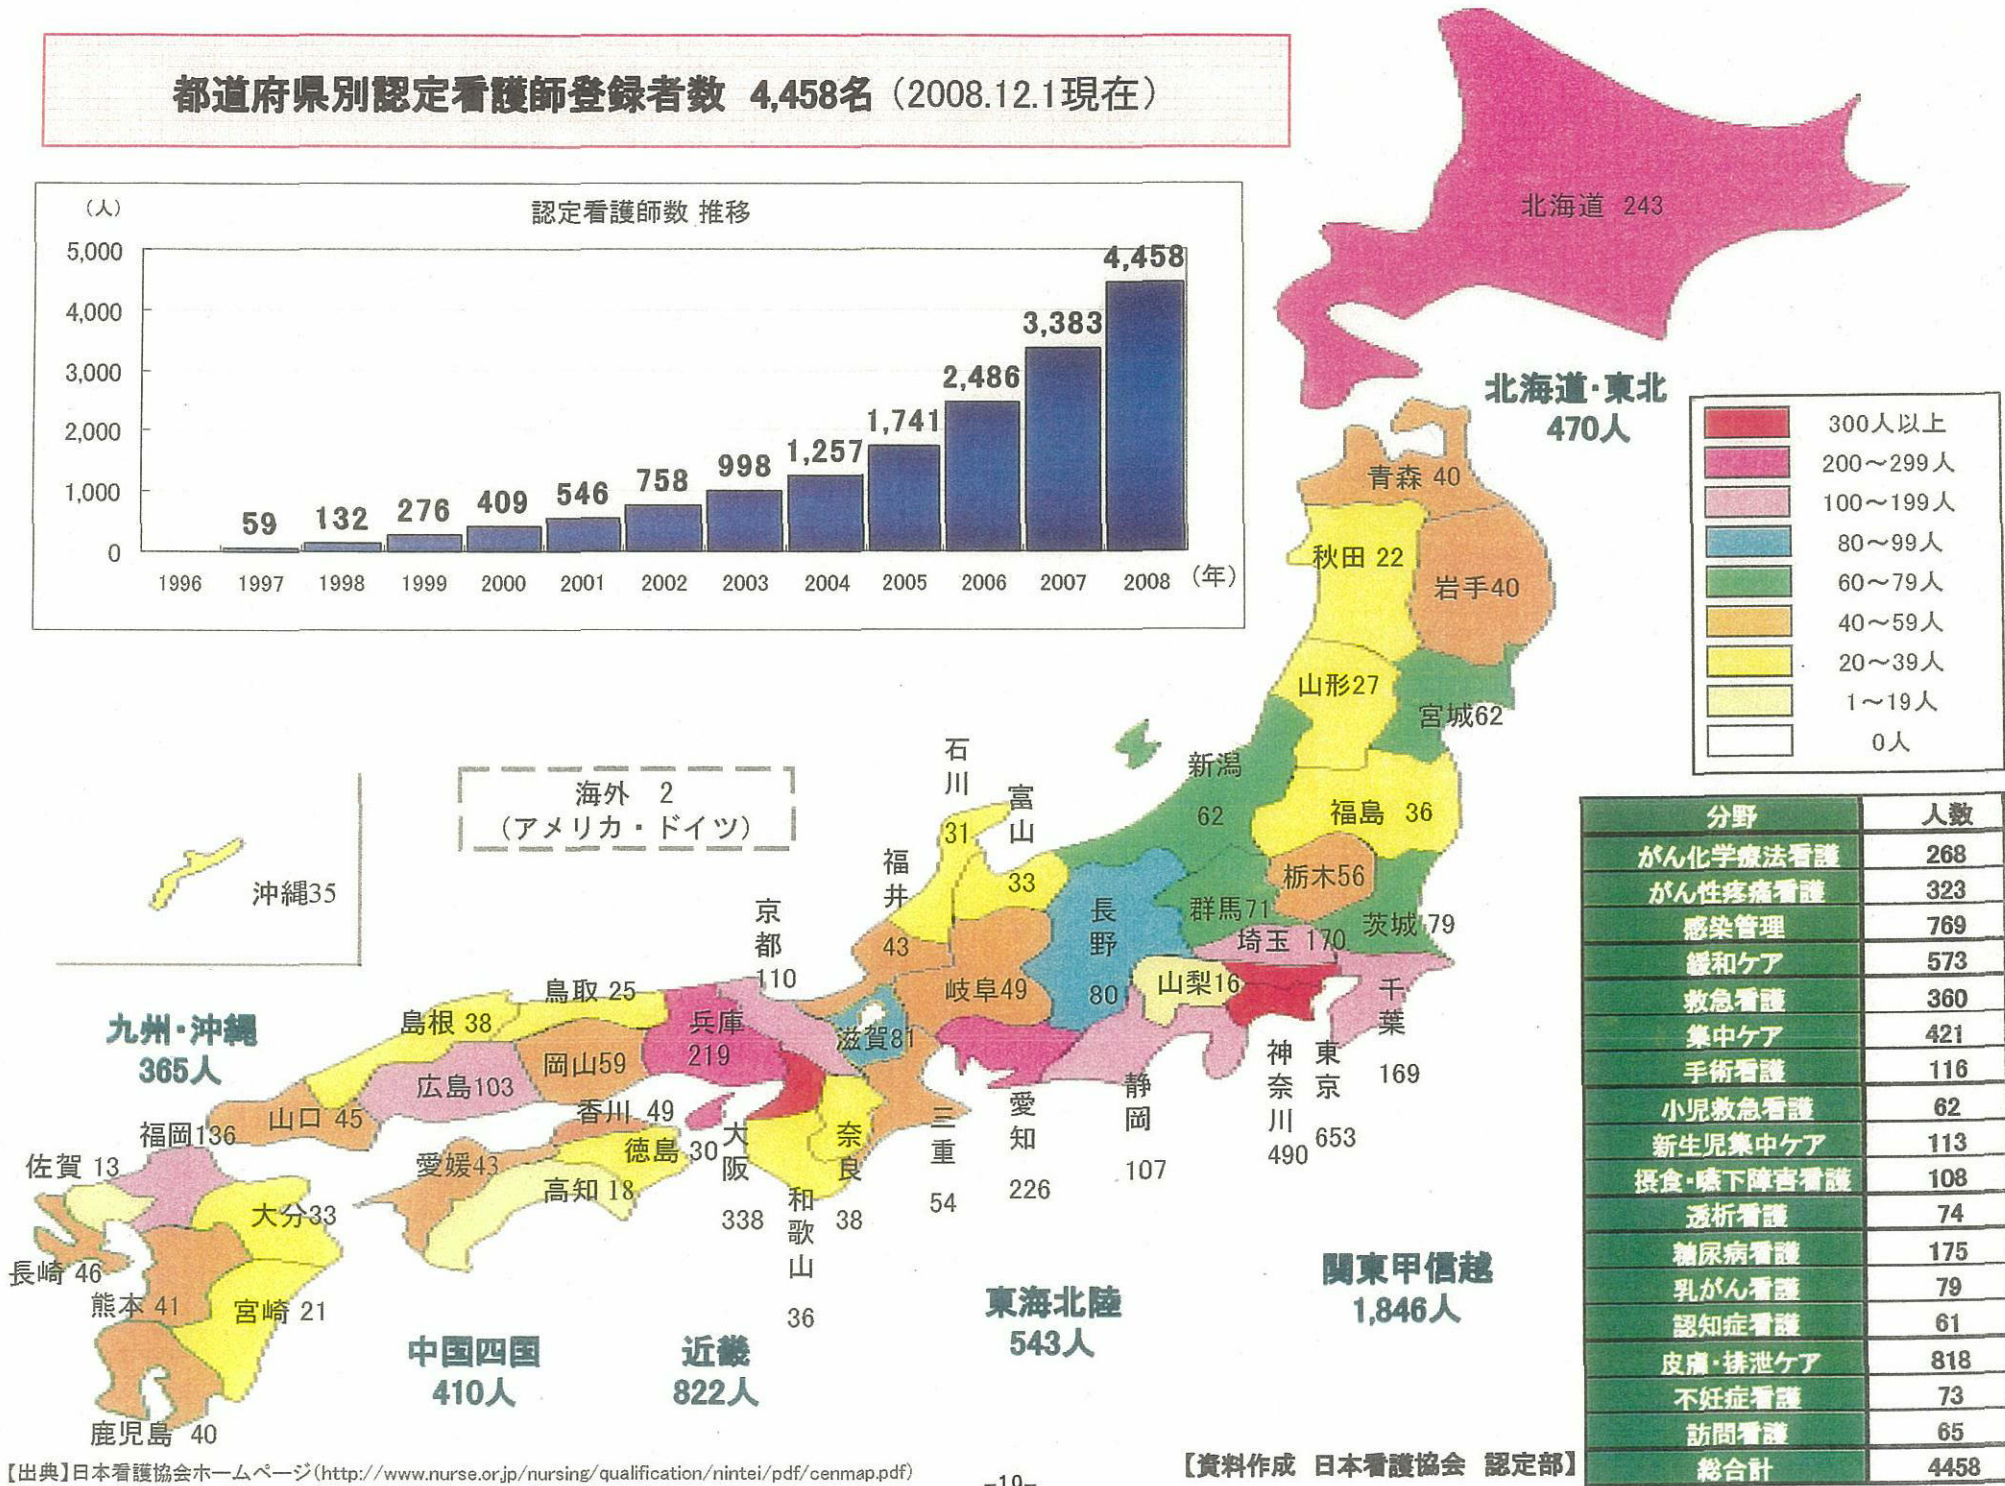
都道府県別認定看護師登録者数 4,458名（2008.12.1現在）

（人）
認定看護師数 推移

5,000
4,000
3,000
2,000
1,000
0

59 132 276 409 546 758 998 1,257 1,741 2,486 3,383 4,458

1996 1997 1998 1999 2000 2001 2002 2003 2004 2005 2006 2007 2008（年）

北海道 243

北海道・東北
470人

| | |
|---|---|
| | 300人以上 |
| | 200～299人 |
| | 100～199人 |
| | 80～99人 |
| | 60～79人 |
| | 40～59人 |
| | 20～39人 |
| | 1～19人 |
| | 0人 |

青森 40
秋田 22
岩手40
山形27
宮城62
新潟 62
福島 36
栃木56
群馬71
茨城 79
埼玉 170
千葉 169
東京 653
神奈川 490
山梨16
長野 80
静岡 107
愛知 226
岐阜49
三重 54
石川 31
富山 33
福井 43
京都 110
滋賀81
奈良 38
大阪 338
和歌山 36
兵庫 219
鳥取 25
島根 38
岡山59
広島103
山口 45
香川 49
徳島 30
愛媛43
高知 18
福岡136
佐賀 13
長崎 46
熊本 41
大分33
宮崎 21
鹿児島 40
沖縄35

海外 2
（アメリカ・ドイツ）

九州・沖縄
365人

中国四国
410人

近畿
822人

東海北陸
543人

関東甲信越
1,846人

| 分野 | 人数 |
|---|---|
| がん化学療法看護 | 268 |
| がん性疼痛看護 | 323 |
| 感染管理 | 769 |
| 緩和ケア | 573 |
| 救急看護 | 360 |
| 集中ケア | 421 |
| 手術看護 | 116 |
| 小児救急看護 | 62 |
| 新生児集中ケア | 113 |
| 摂食・嚥下障害看護 | 108 |
| 透析看護 | 74 |
| 糖尿病看護 | 175 |
| 乳がん看護 | 79 |
| 認知症看護 | 61 |
| 皮膚・排泄ケア | 818 |
| 不妊症看護 | 73 |
| 訪問看護 | 65 |
| 総合計 | 4458 |

【出典】日本看護協会ホームページ（http://www.nurse.or.jp/nursing/qualification/nintei/pdf/cenmap.pdf）

-10-

【資料作成 日本看護協会 認定部】